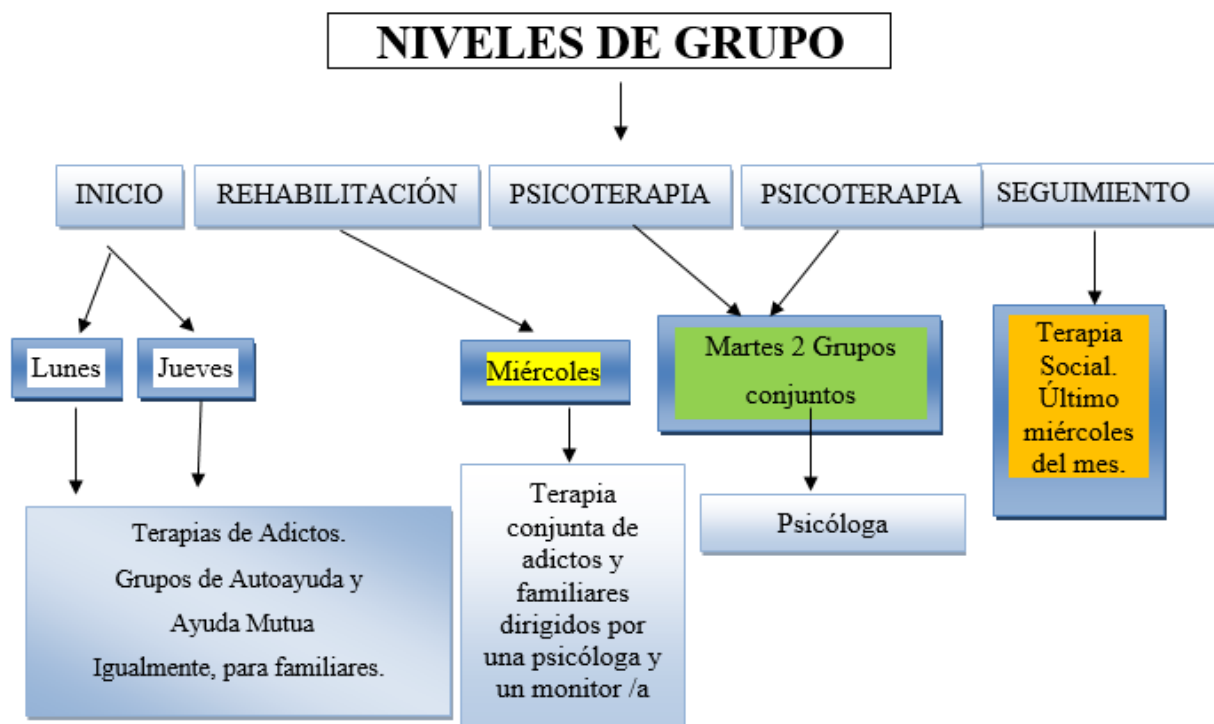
NIVELES DE GRUPO

INICIO

REHABILITACIÓN

PSICOTERAPIA

PSICOTERAPIA

SEGUIMIENTO

Lunes

Jueves

Miércoles

Martes 2 Grupos conjuntos

Terapia Social. Último miércoles del mes.

Terapias de Adictos.
Grupos de Autoayuda y Ayuda Mutua
Igualmente, para familiares.

Terapia conjunta de adictos y familiares dirigidos por una psicóloga y un monitor /a

Psicóloga